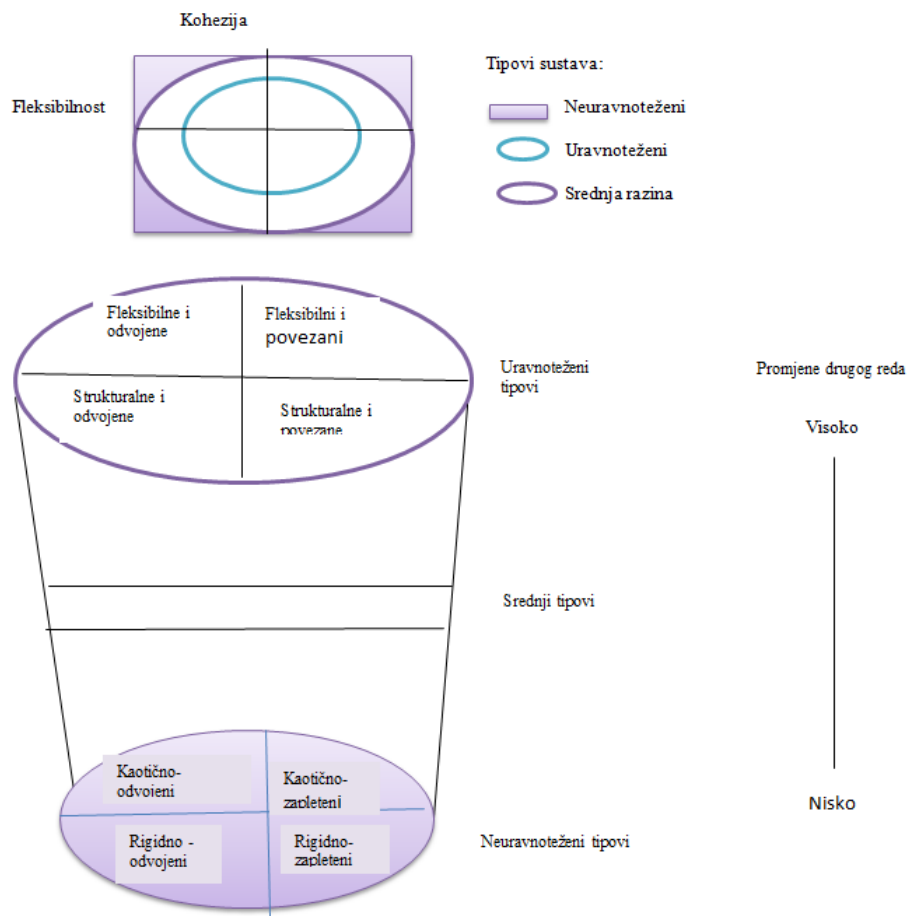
Kohezija

Fleksibilnost

Tipovi sustava:

Neuravnoteženi

Uravnoteženi

Srednja razina

Fleksibilne i odvojene

Fleksibilni i povezani

Strukturalne i odvojene

Strukturalne i povezane

Uravnoteženi tipovi

Promjene drugog reda

Visoko

Srednji tipovi

Kaotično-odvojeni

Kaotično-zapleteni

Rigidno - odvojeni

Rigidno-zapleteni

Nisko

Neuravnoteženi tipovi